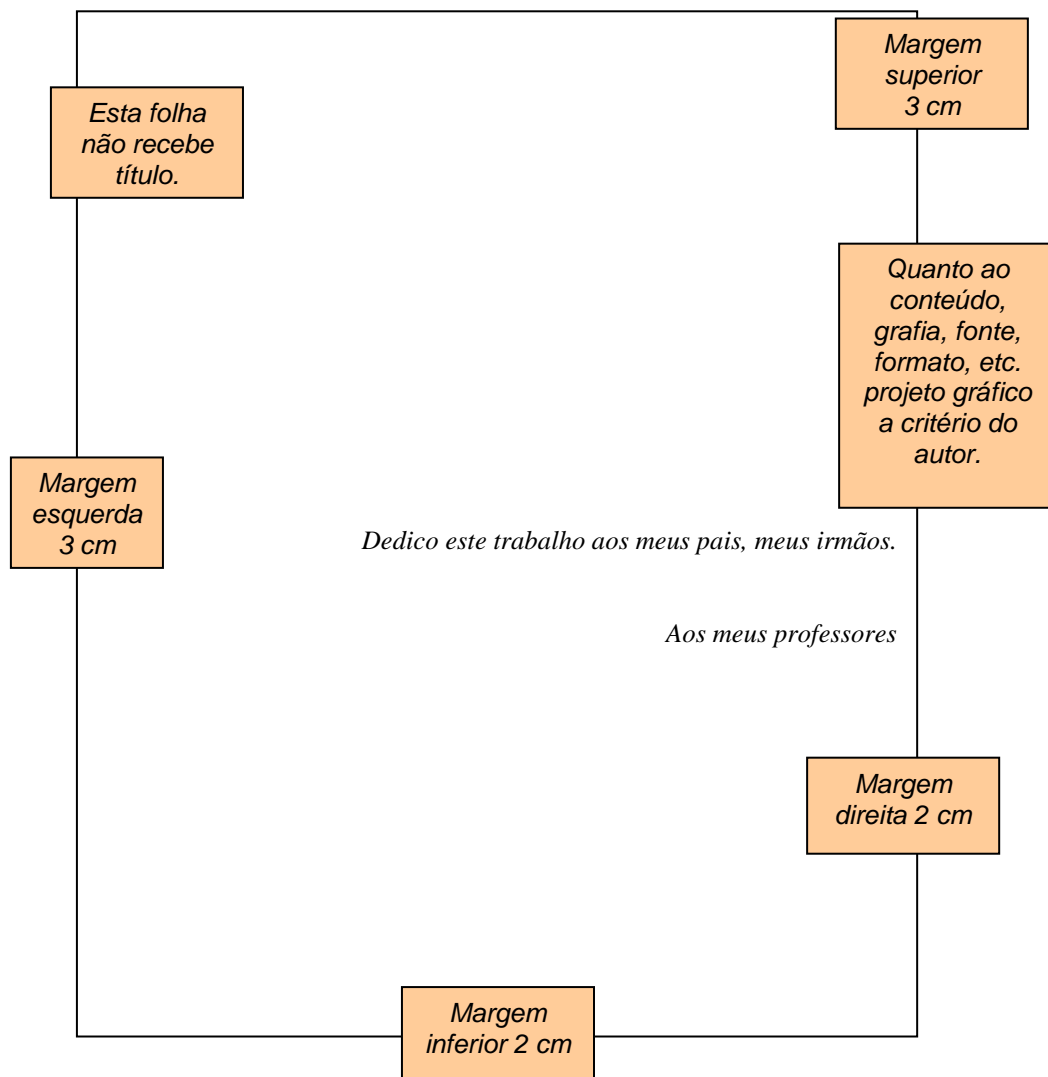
Margem superior 3 cm

Esta folha não recebe título.

Quanto ao conteúdo, grafia, fonte, formato, etc. projeto gráfico a critério do autor.

Margem esquerda 3 cm

Dedico este trabalho aos meus pais, meus irmãos.

Aos meus professores

Margem direita 2 cm

Margem inferior 2 cm